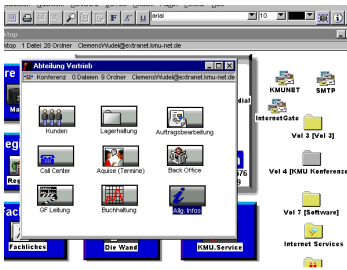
Arial
10
ktop 1 Datei 28 Ordner Clemens\Wudel@extranet.kmu-net.de
Abteilung Vertrieb
Konferenz 0 Dateien 9 Ordner Clemens\Wudel@extranet.kmu-net.de
Kunden
Lagerhaltung
Auftragsbearbeitung
Call Center
Aquise (Termine)
Back Office
GF Leitung
Buchhaltung
Allg. Infos
dial
KMUNET
SMTP
InternetGate
Vol 3 [Vol 3]
Vol 4 [KMU Konferenz
Vol 7 [Software]
Internet Services
Ma
eg
Re
ac
Fachliches
Die Wand
KMU.Service
76
ft